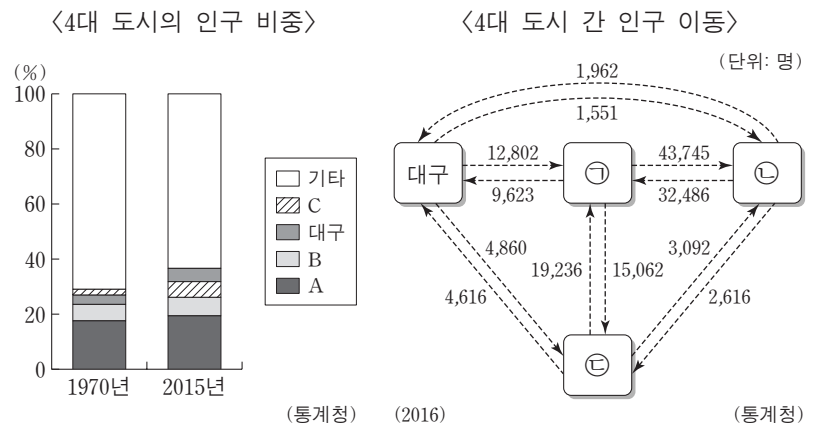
〈4대 도시의 인구 비중〉

(%)
100
80
60
40
20
0
1970년
2015년

□ 기타
▨ C
■ 대구
□ B
■ A

(통계청)

〈4대 도시 간 인구 이동〉

(단위: 명)

1,962
1,551
대구
12,802
9,623
㉠
43,745
32,486
㉡
4,860
4,616
19,236
15,062
3,092
2,616
㉢

(2016)
(통계청)